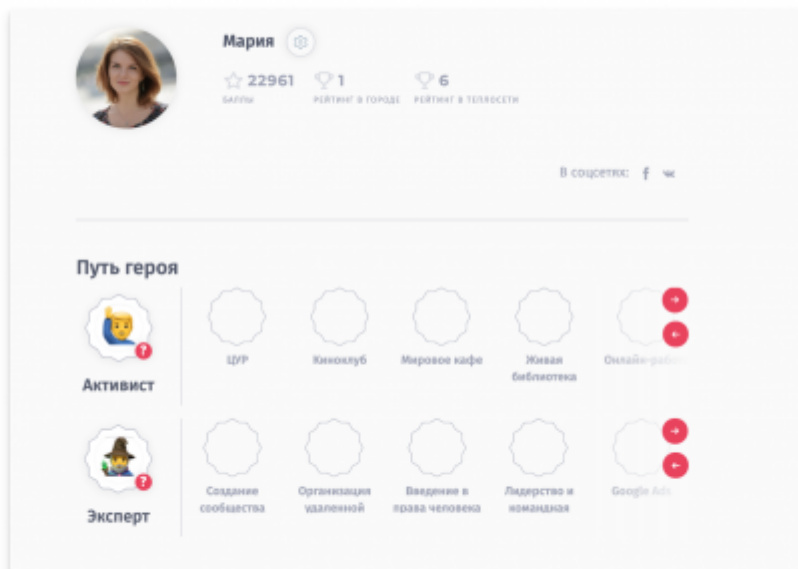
Мария

22961 БАЛЛЫ
1 РЕЙТИНГ В ГОРОДЕ
6 РЕЙТИНГ В ТЕЛЕСЕТИ

В соцсетях: f vk

Путь героя

Активист

ЦУР
Киноклуб
Мировое кафе
Живая библиотека
Онлайн-раб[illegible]

Эксперт

Создание сообщества
Организация удаленной
Введение в права человека
Лидерство и командная
Google Ads